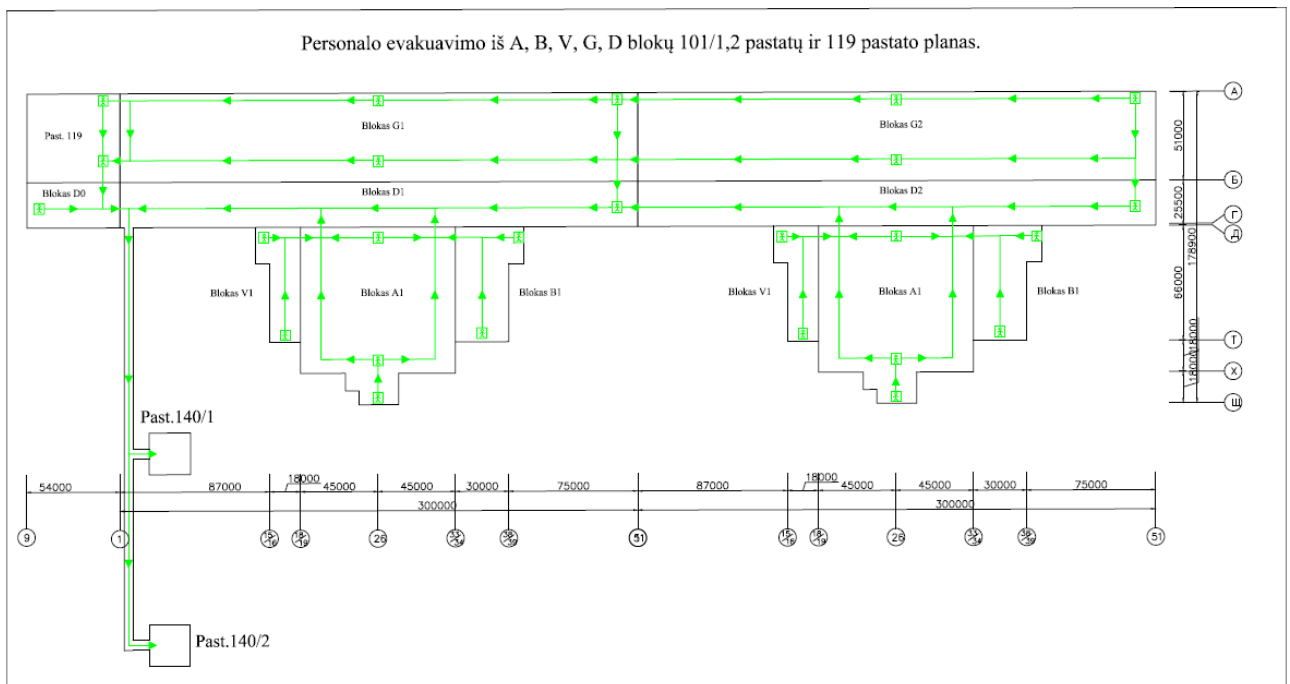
Personalo evakuavimo iš A, B, V, G, D blokų 101/1,2 pastatų ir 119 pastato planas.

Past. 119

Blokas G1

Blokas G2

Blokas D0

Blokas D1

Blokas D2

Blokas V1

Blokas A1

Blokas B1

Blokas V1

Blokas A1

Blokas B1

Past.140/1

Past.140/2

А

Б

Г

Д

Т

Х

Ш

51000

25500

178900

66000

18000

18000

54000

87000

18000

45000

45000

30000

75000

87000

18000

45000

45000

30000

75000

300000

300000

9

1

15/16

18/19

26

33/34

38/39

51

15/16

18/19

26

33/34

38/39

51